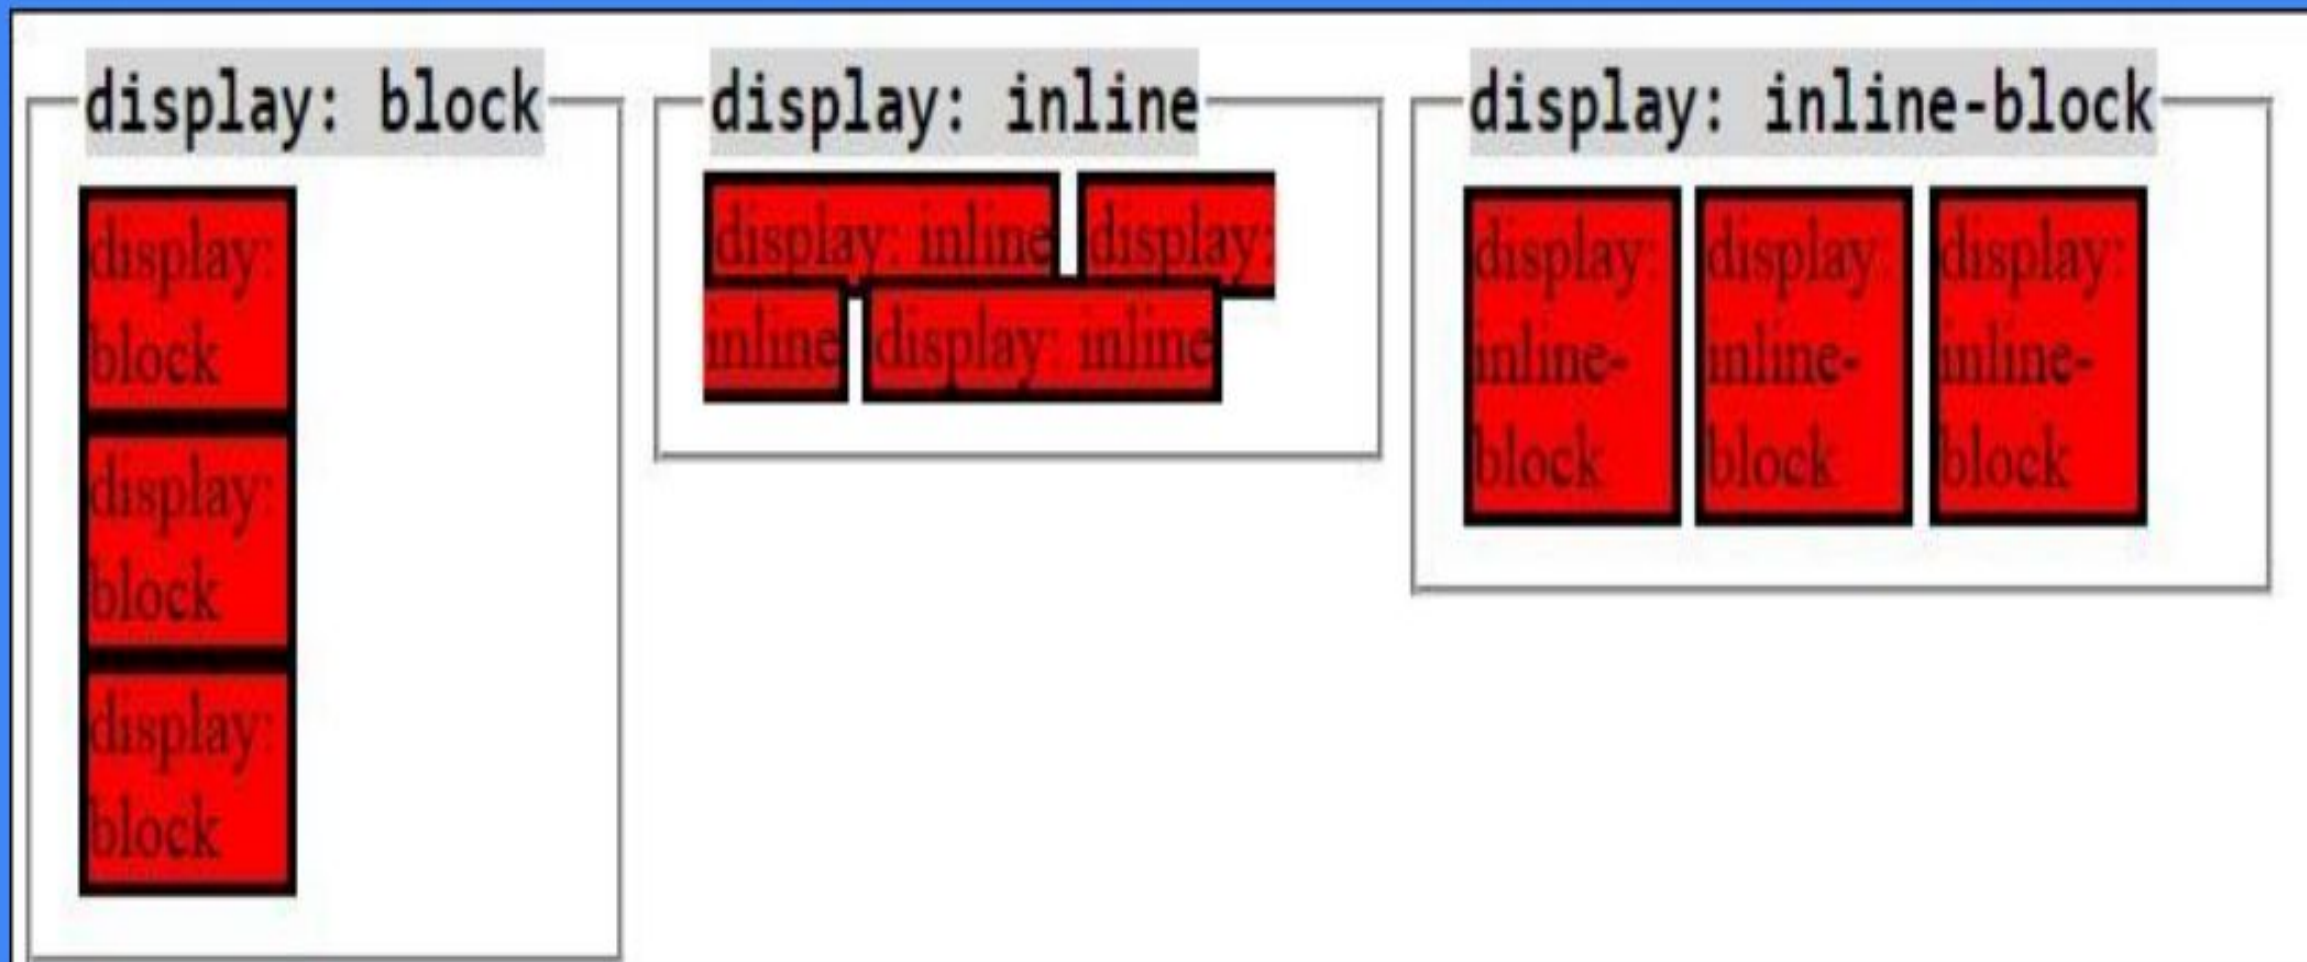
display: block

display: block

display: block

display: block

display: inline

display: inline display: inline display: inline

display: inline-block

display: inline-block

display: inline-block

display: inline-block